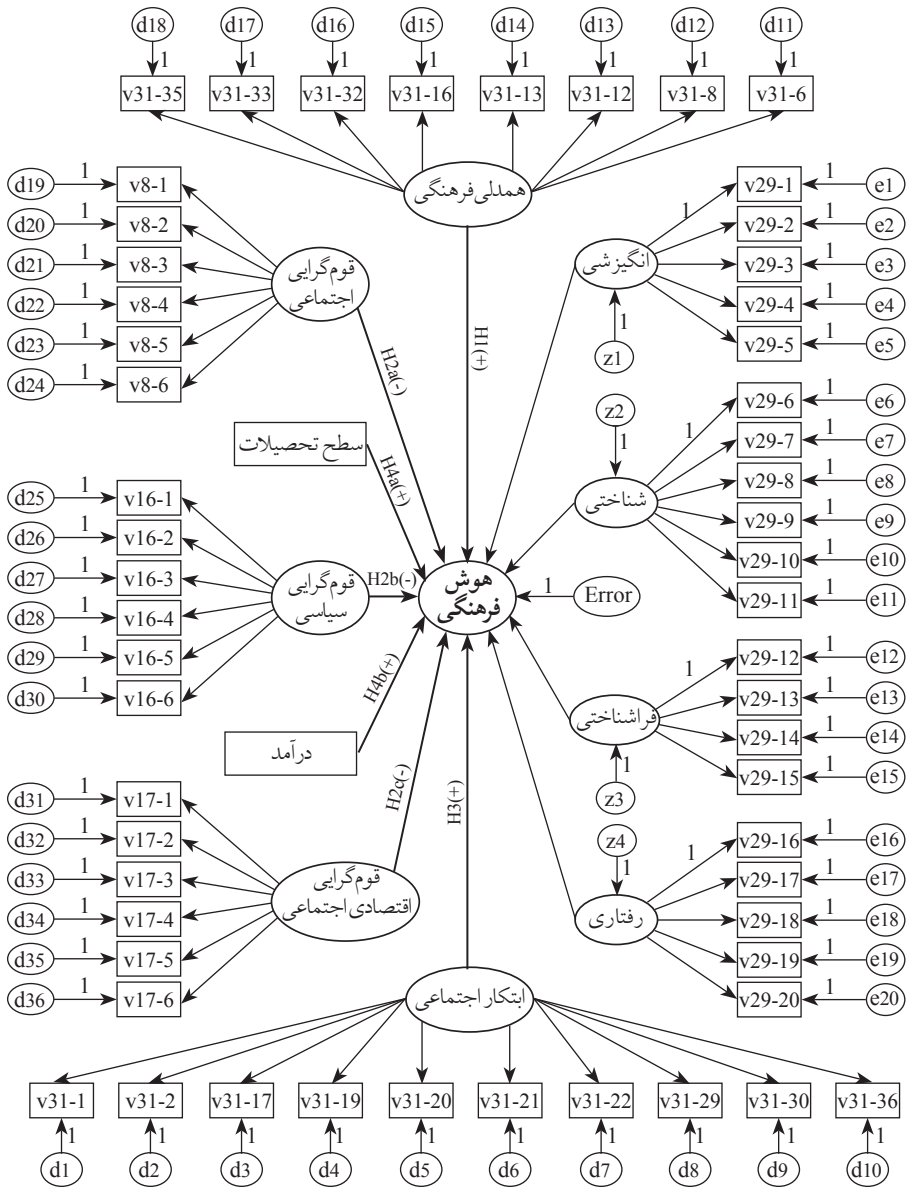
d18 1 v31-35
d17 1 v31-33
d16 1 v31-32
d15 1 v31-16
d14 1 v31-13
d13 1 v31-12
d12 1 v31-8
d11 1 v31-6

همدلی فرهنگی

d19 1 v8-1
d20 1 v8-2
d21 1 v8-3
d22 1 v8-4
d23 1 v8-5
d24 1 v8-6

قوم‌گرایی اجتماعی

H2a(-)
H1(+)

انگیزشی
1 v29-1 1 e1
v29-2 1 e2
v29-3 1 e3
v29-4 1 e4
v29-5 1 e5
z1 1

سطح تحصیلات
H4a(+)

z2 1
شناختی
1 v29-6 1 e6
v29-7 1 e7
v29-8 1 e8
v29-9 1 e9
v29-10 1 e10
v29-11 1 e11

d25 1 v16-1
d26 1 v16-2
d27 1 v16-3
d28 1 v16-4
d29 1 v16-5
d30 1 v16-6

قوم‌گرایی سیاسی
H2b(-)

هوش فرهنگی
1 Error

H4b(+)
درآمد

فراشناختی
1 v29-12 1 e12
v29-13 1 e13
v29-14 1 e14
v29-15 1 e15
z3 1

H2c(-)
H3(+)

d31 1 v17-1
d32 1 v17-2
d33 1 v17-3
d34 1 v17-4
d35 1 v17-5
d36 1 v17-6

قوم‌گرایی اقتصادی اجتماعی

z4 1
رفتاری
1 v29-16 1 e16
v29-17 1 e17
v29-18 1 e18
v29-19 1 e19
v29-20 1 e20

ابتکار اجتماعی

v31-1 1 d1
v31-2 1 d2
v31-17 1 d3
v31-19 1 d4
v31-20 1 d5
v31-21 1 d6
v31-22 1 d7
v31-29 1 d8
v31-30 1 d9
v31-36 1 d10